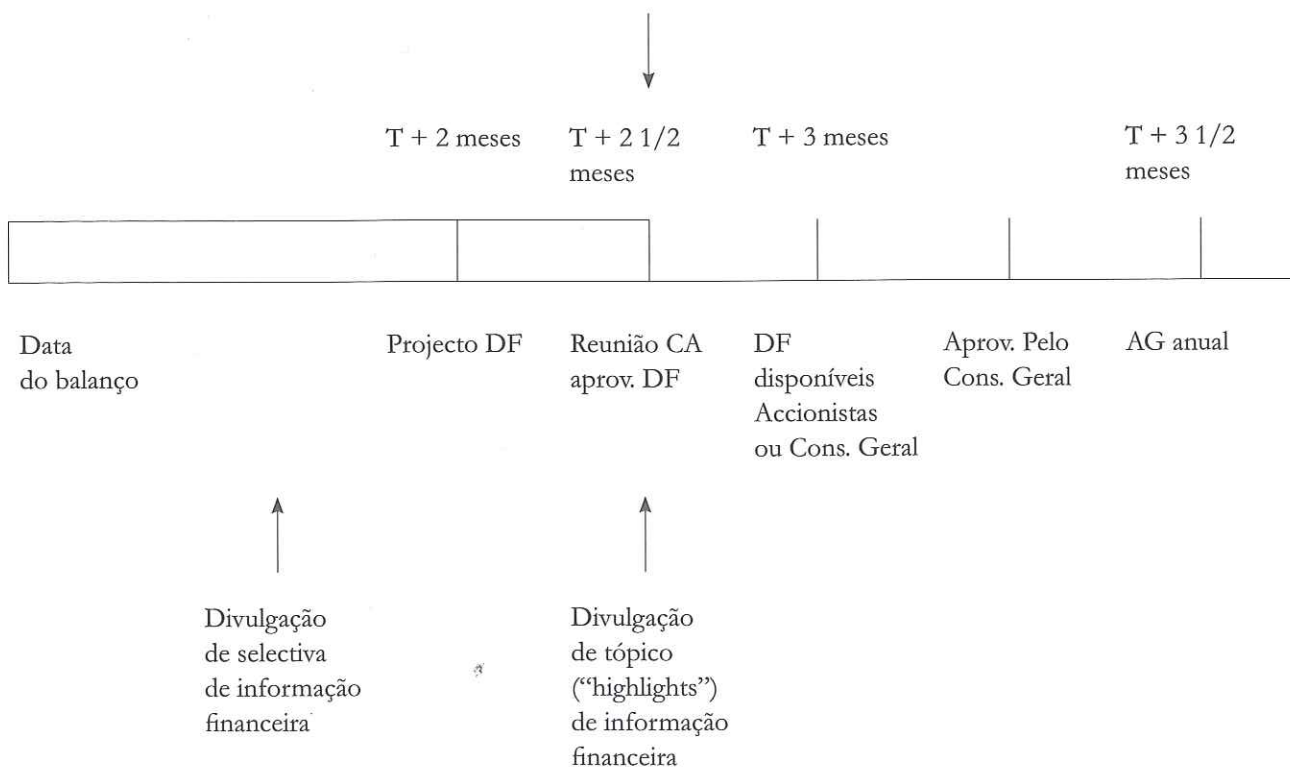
T + 2 meses

T + 2 1/2 meses

T + 3 meses

T + 3 1/2 meses

Data do balanço

Projecto DF

Reunião CA aprov. DF

DF disponíveis Accionistas ou Cons. Geral

Aprov. Pelo Cons. Geral

AG anual

Divulgação de selectiva de informação financeira

Divulgação de tópico ("highlights") de informação financeira